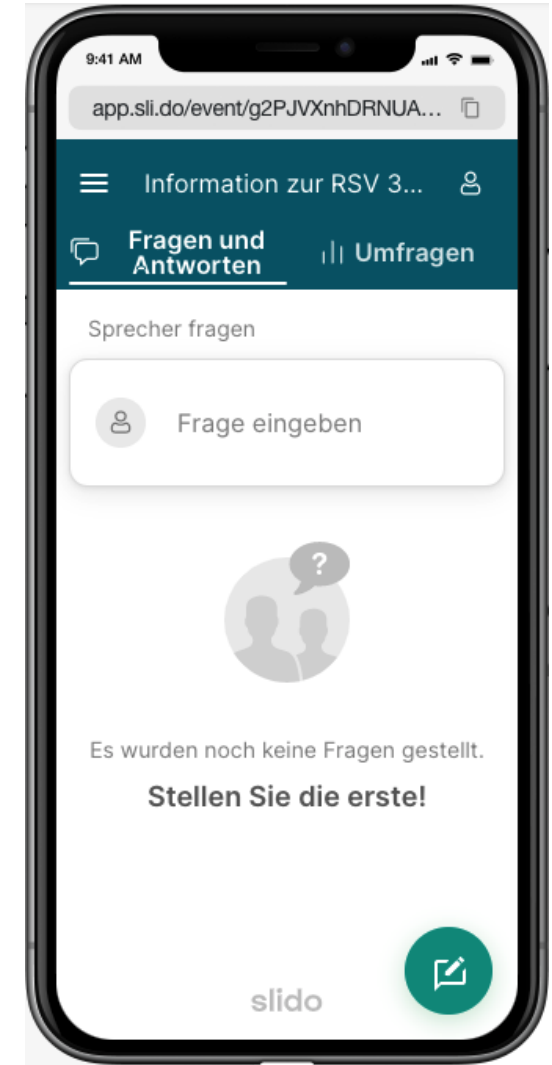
9:41 AM

app.sli.do/event/g2PJVXnhDRNUA...

Information zur RSV 3...

Fragen und Antworten

Umfragen

Sprecher fragen

Frage eingeben

?

Es wurden noch keine Fragen gestellt.

Stellen Sie die erste!

slido